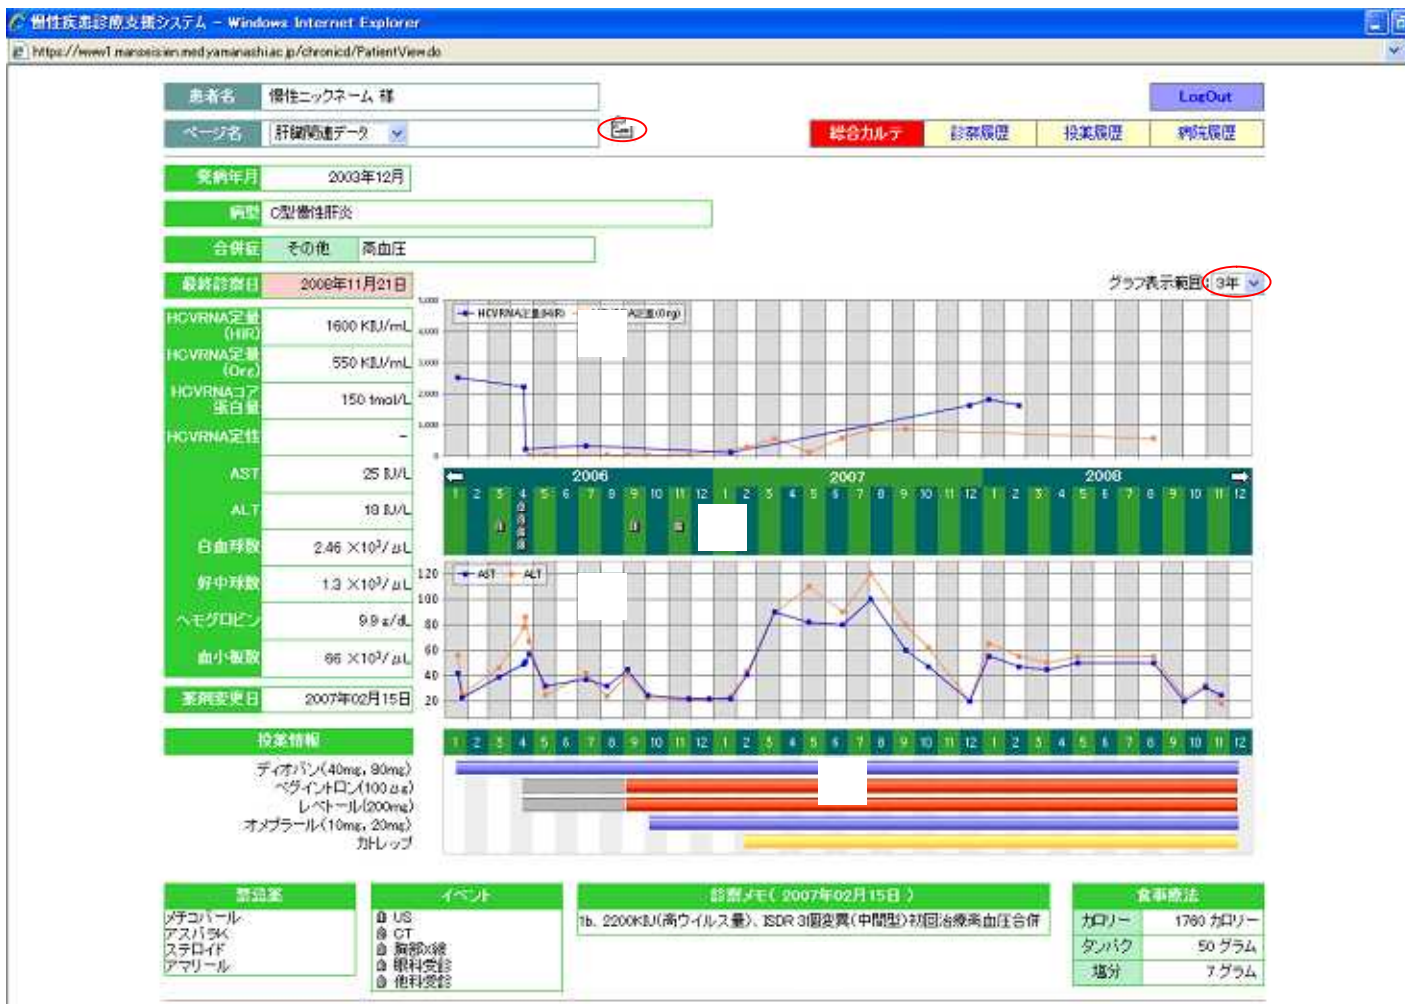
慢性疾患診療支援システム - Windows Internet Explorer
https://www1.manosisien.med.yamanashi.ac.jp/chronicd/PatientView.do

患者名 慢性ニックネーム 様
LogOut
ページ名 肝臓関連データ
総合カルテ 診察履歴 投薬履歴 検査履歴

発病年月 2003年12月
病型 C型慢性肝炎
合併症 その他 高血圧
最終診察日 2008年11月21日
グラフ表示範囲: 3年

| | |
|---|---|
| HCVRNA定量(HiR) | 1600 KIU/mL |
| HCVRNA定量(Org) | 550 KIU/mL |
| HCVRNAコア蛋白量 | 150 fmol/L |
| HCVRNA定性 | - |
| AST | 25 IU/L |
| ALT | 18 IU/L |
| 白血球数 | 2.46 ×10³/μL |
| 好中球数 | 1.3 ×10³/μL |
| ヘモグロビン | 9.9 g/dL |
| 血小板数 | 66 ×10³/μL |
| 薬剤変更日 | 2007年02月15日 |

HCVRNA定量(HiR) HCVRNA定量(Org)
5,000 4,000 3,000 2,000 1,000 0
2006 2007 2008
1 2 3 4 5 6 7 8 9 10 11 12 1 2 3 4 5 6 7 8 9 10 11 12 1 2 3 4 5 6 7 8 9 10 11 12
AST ALT
120 100 80 60 40 20
1 2 3 4 5 6 7 8 9 10 11 12 1 2 3 4 5 6 7 8 9 10 11 12 1 2 3 4 5 6 7 8 9 10 11 12

投薬情報
ディオバン(40mg, 80mg)
ペグイントロン(100μg)
レベトール(200mg)
オメプラール(10mg, 20mg)
カトレップ

禁忌薬
メチコバール
アスパラK
ステロイド
アマリール

イベント
US
CT
胸部X線
眼科受診
他科受診

診断メモ(2007年02月15日)
1b, 2200KIU(高ウイルス量)、ISDR 3個変異(中間型)初回治療高血圧合併

食事療法
| | |
|---|---|
| カロリー | 1760 カロリー |
| タンパク | 50 グラム |
| 塩分 | 7 グラム |